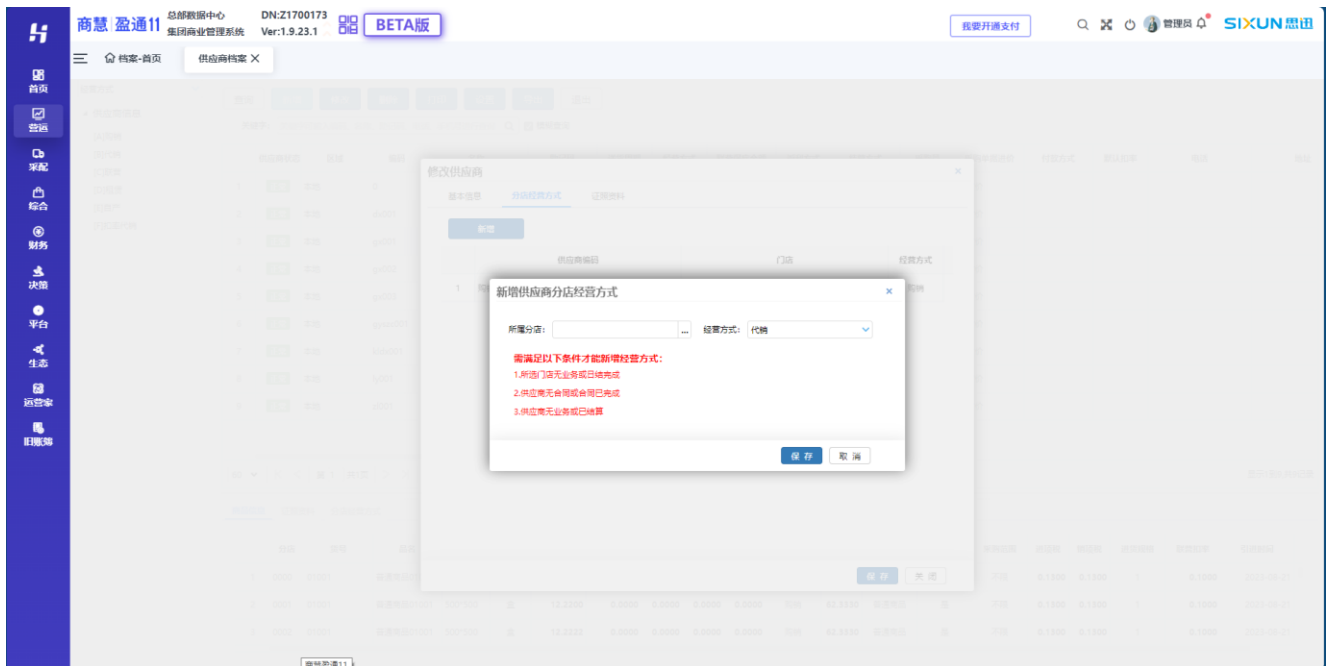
商慧 盈通11 总部数据中心 集团商业管理系统 DN:Z1700173 Ver:1.9.23.1 BETA版

我要开通支付

管理员 SIXUN思迅

首页
营运
采配
综合
财务
决策
平台
生态
运营家
旧账簿

档案-首页 供应商档案

修改供应商

基本信息 分店经营方式 证照资料

新增

供应商编码 门店 经营方式

新增供应商分店经营方式

所属分店: ... 经营方式: 代销

需满足以下条件才能新增经营方式:
1.所选门店无业务或已结完成
2.供应商无合同或合同已完成
3.供应商无业务或已结算

保 存 取 消

保 存 关 闭

商慧盈通11